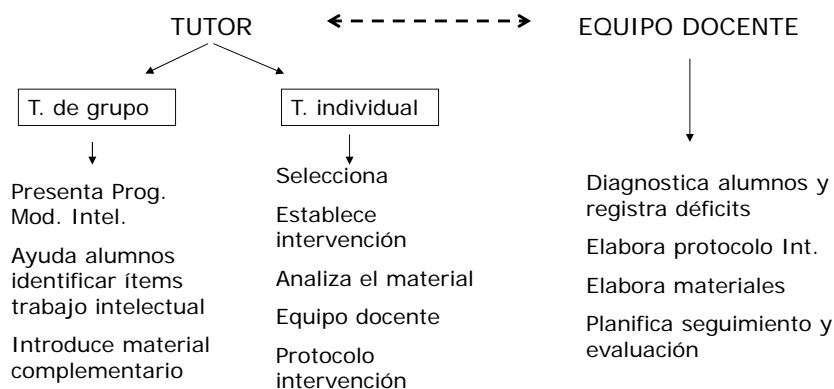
TUTOR

EQUIPO DOCENTE

T. de grupo

T. individual

Presenta Prog. Mod. Intel.

Ayuda alumnos identificar ítems trabajo intelectual

Introduce material complementario

Selecciona

Establece intervención

Analiza el material

Equipo docente

Protocolo intervención

Diagnostica alumnos y registra déficits

Elabora protocolo Int.

Elabora materiales

Planifica seguimiento y evaluación